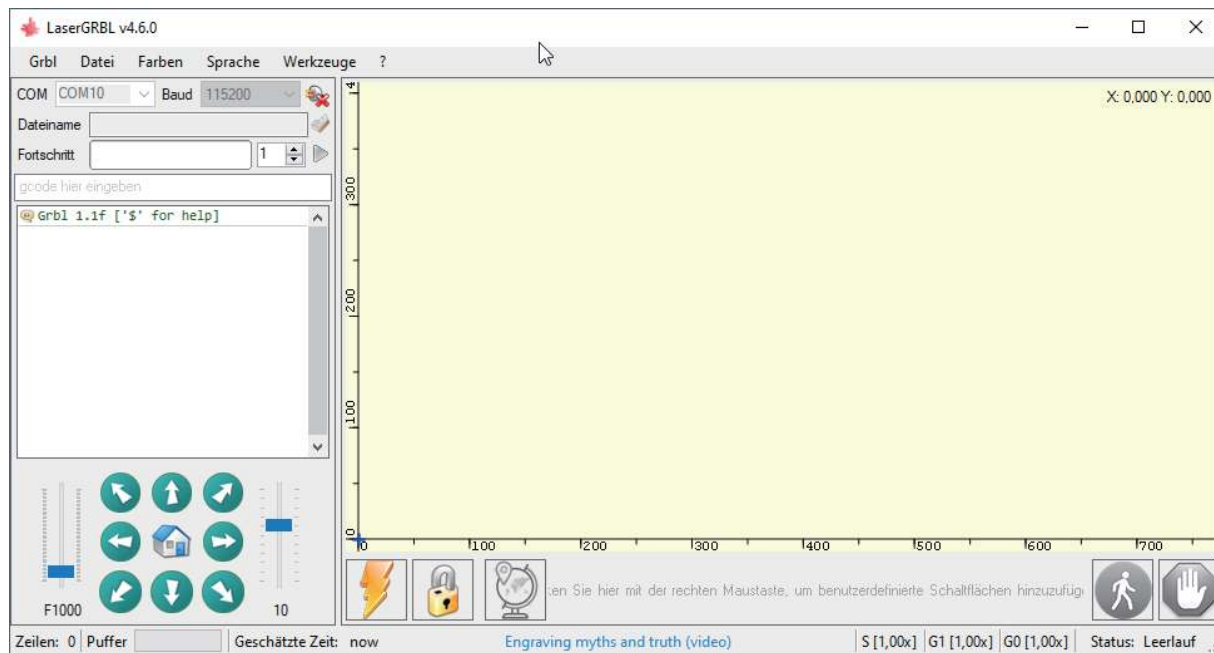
LaserGRBL v4.6.0

Grbl Datei Farben Sprache Werkzeuge ?

COM COM10 Baud 115200

Dateiname

Fortschritt 1

gcode hier eingeben

Grbl 1.1f ['$' for help]

F1000 10

X: 0,000 Y: 0,000

300

200

100

0

0 100 200 300 400 500 600 700

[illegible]ken Sie hier mit der rechten Maustaste, um benutzerdefinierte Schaltflächen hinzuzufüg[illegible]

Zeilen: 0 Puffer Geschätzte Zeit: now Engraving myths and truth (video) S [1,00x] G1 [1,00x] G0 [1,00x] Status: Leerlauf